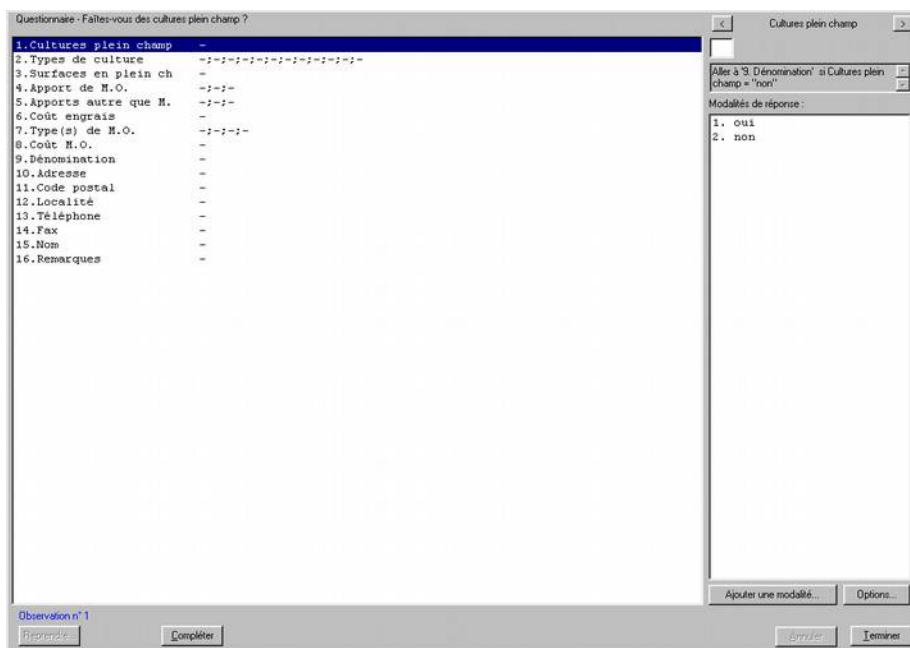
Questionnaire - Faites-vous des cultures plein champ ?

| | |
|---|---|
| 1.Cultures plein champ | - |
| 2.Types de culture | -;-;-;-;-;-;-;-;-;-;- |
| 3.Surfaces en plein ch | - |
| 4.Apport de M.O. | -;-;- |
| 5.Apports autre que M. | -;-;- |
| 6.Coût engrais | - |
| 7.Type(s) de M.O. | -;-;-;- |
| 8.Coût M.O. | - |
| 9.Dénomination | - |
| 10.Adresse | - |
| 11.Code postal | - |
| 12.Localité | - |
| 13.Téléphone | - |
| 14.Fax | - |
| 15.Nom | - |
| 16.Remarques | - |

Observation n° 1

Reprendre... Compléter

< Cultures plein champ >

Aller à '9. Dénomination' si Cultures plein champ = "non"

Modalités de réponse :

1. oui
2. non

Ajouter une modalité... Options...

Annuler Terminer